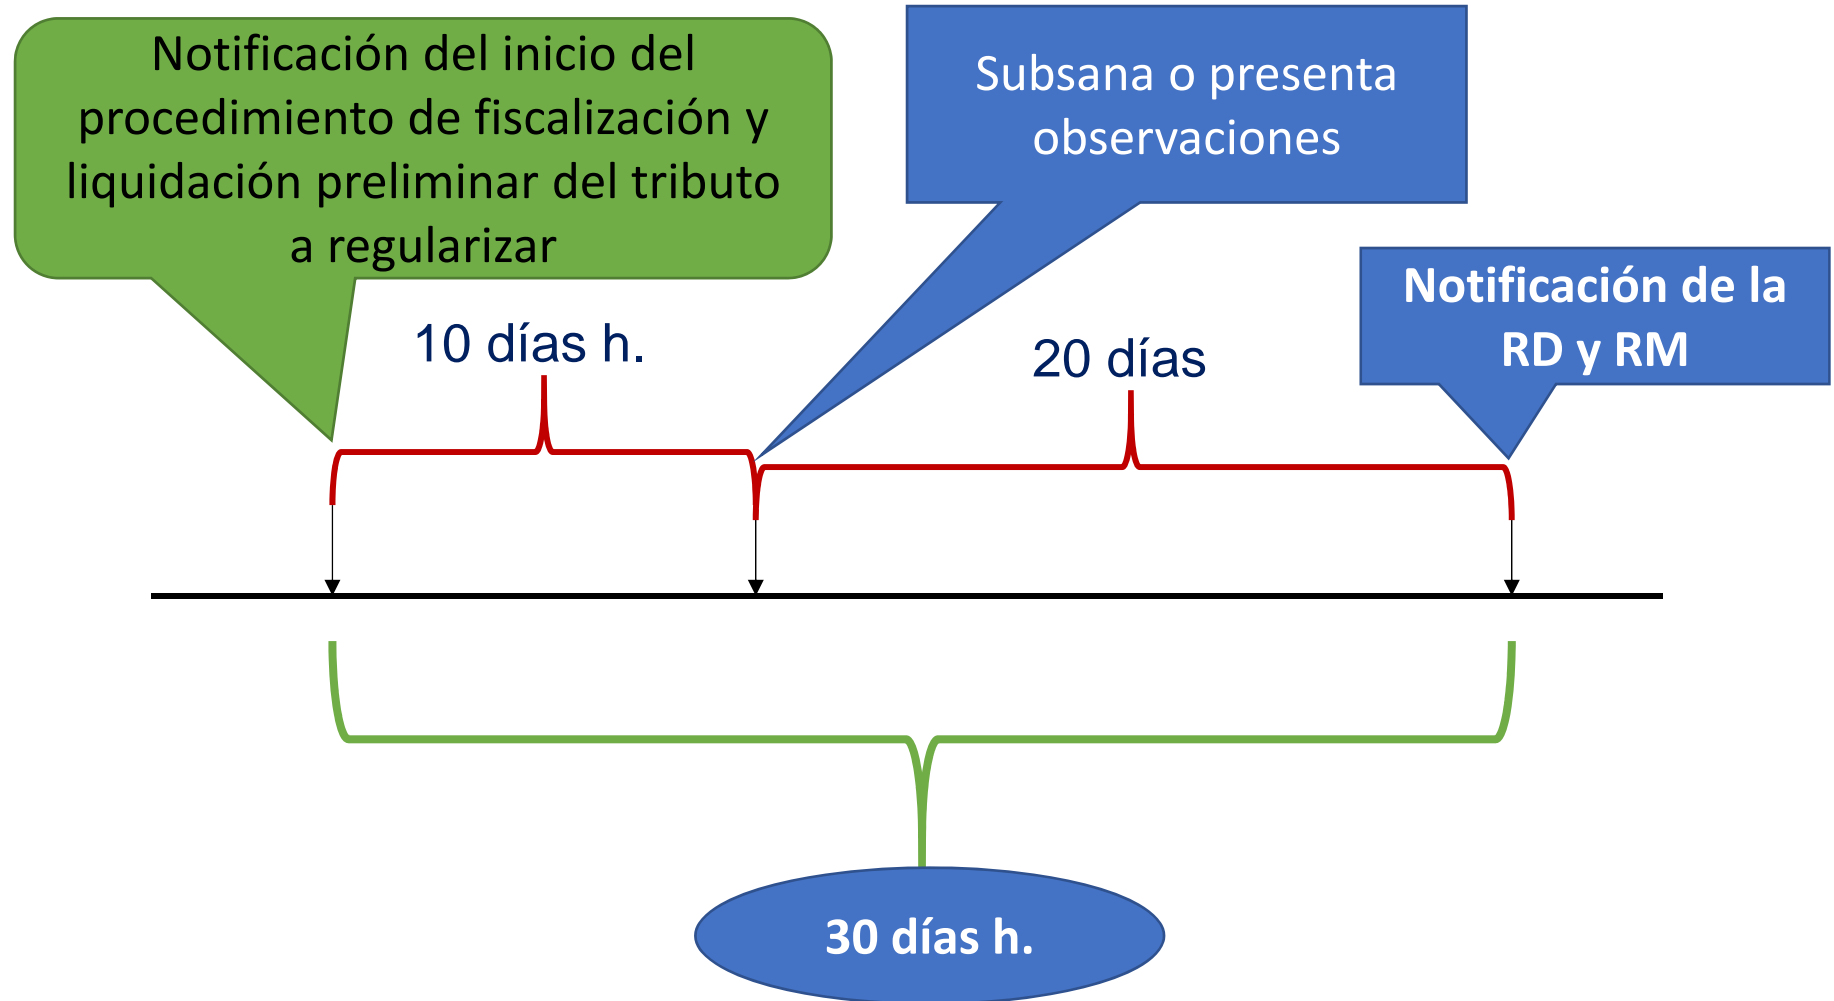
Notificación del inicio del procedimiento de fiscalización y liquidación preliminar del tributo a regularizar

Subsana o presenta observaciones

Notificación de la RD y RM

10 días h.

20 días

30 días h.